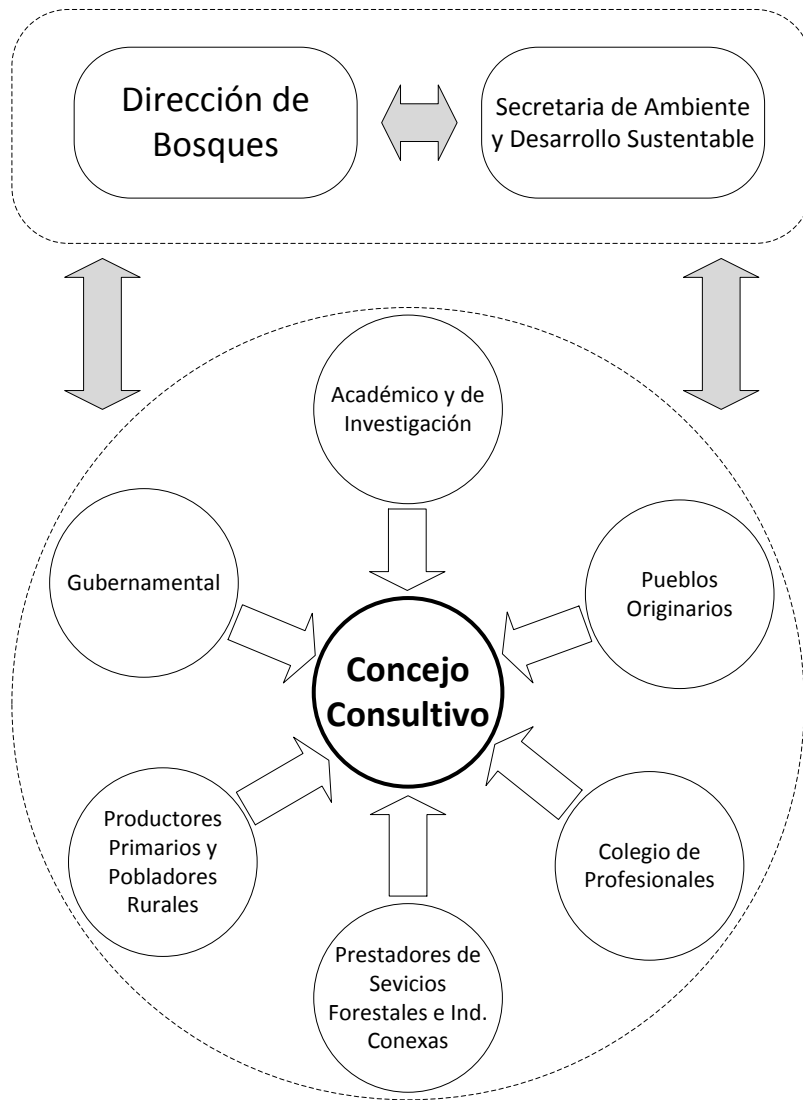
Dirección de Bosques

Secretaria de Ambiente y Desarrollo Sustentable

Académico y de Investigación

Gubernamental

Pueblos Originarios

Concejo Consultivo

Productores Primarios y Pobladores Rurales

Colegio de Profesionales

Prestadores de Sevicios Forestales e Ind. Conexas